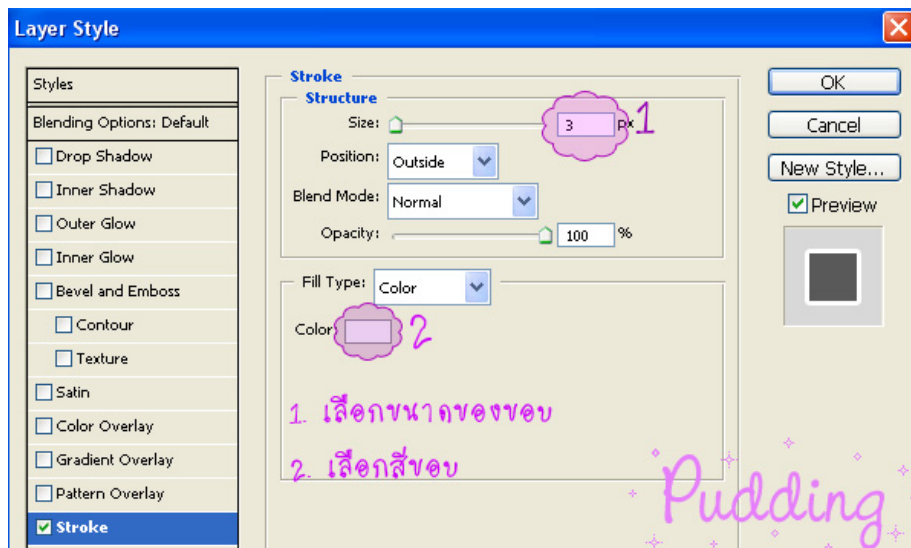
Layer Style

Styles

Blending Options: Default

Drop Shadow

Inner Shadow

Outer Glow

Inner Glow

Bevel and Emboss

Contour

Texture

Satin

Color Overlay

Gradient Overlay

Pattern Overlay

Stroke

Stroke

Structure

Size: 3 px 1

Position: Outside

Blend Mode: Normal

Opacity: 100 %

Fill Type: Color

Color 2

1. เลือกขนาดของขอบ

2. เลือกสีขอบ

OK

Cancel

New Style...

Preview

Pudding